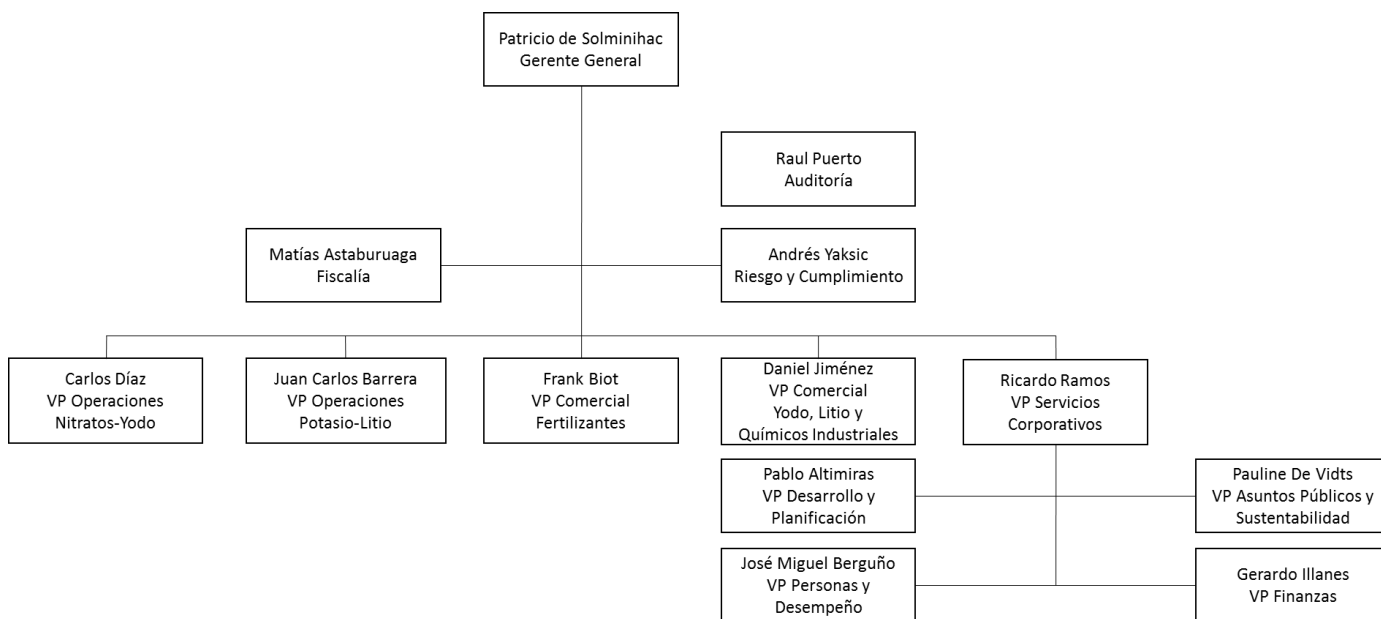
Patricio de Solminihac
Gerente General

Raul Puerto
Auditoría

Matías Astaburuaga
Fiscalía

Andrés Yaksic
Riesgo y Cumplimiento

Carlos Díaz
VP Operaciones
Nitratos-Yodo

Juan Carlos Barrera
VP Operaciones
Potasio-Litio

Frank Biot
VP Comercial
Fertilizantes

Daniel Jiménez
VP Comercial
Yodo, Litio y
Químicos Industriales

Ricardo Ramos
VP Servicios
Corporativos

Pablo Altimiras
VP Desarrollo y
Planificación

Pauline De Vidts
VP Asuntos Públicos y
Sustentabilidad

José Miguel Berguño
VP Personas y
Desempeño

Gerardo Illanes
VP Finanzas